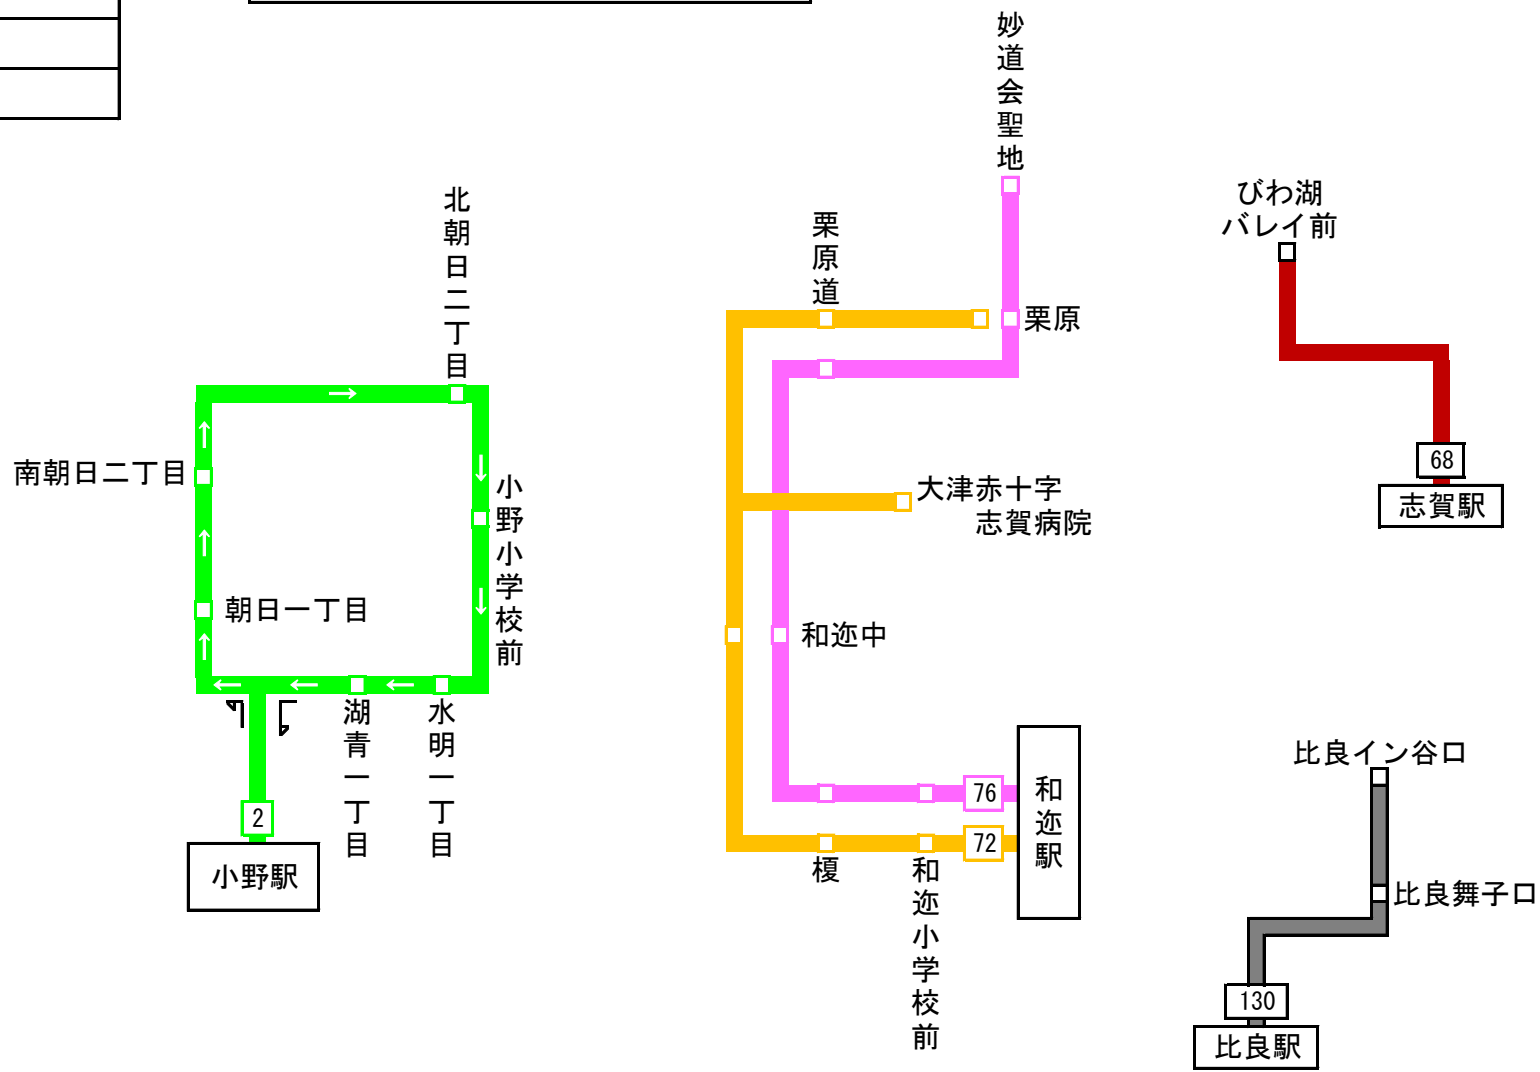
北朝日二丁目

南朝日二丁目

小野小学校前

朝日一丁目

湖青一丁目

水明一丁目

2

小野駅

妙道会聖地

栗原道

栗原

大津赤十字志賀病院

和迩中

76

72

和迩駅

榎

和迩小学校前

びわ湖バレイ前

68

志賀駅

比良イン谷口

比良舞子口

130

比良駅